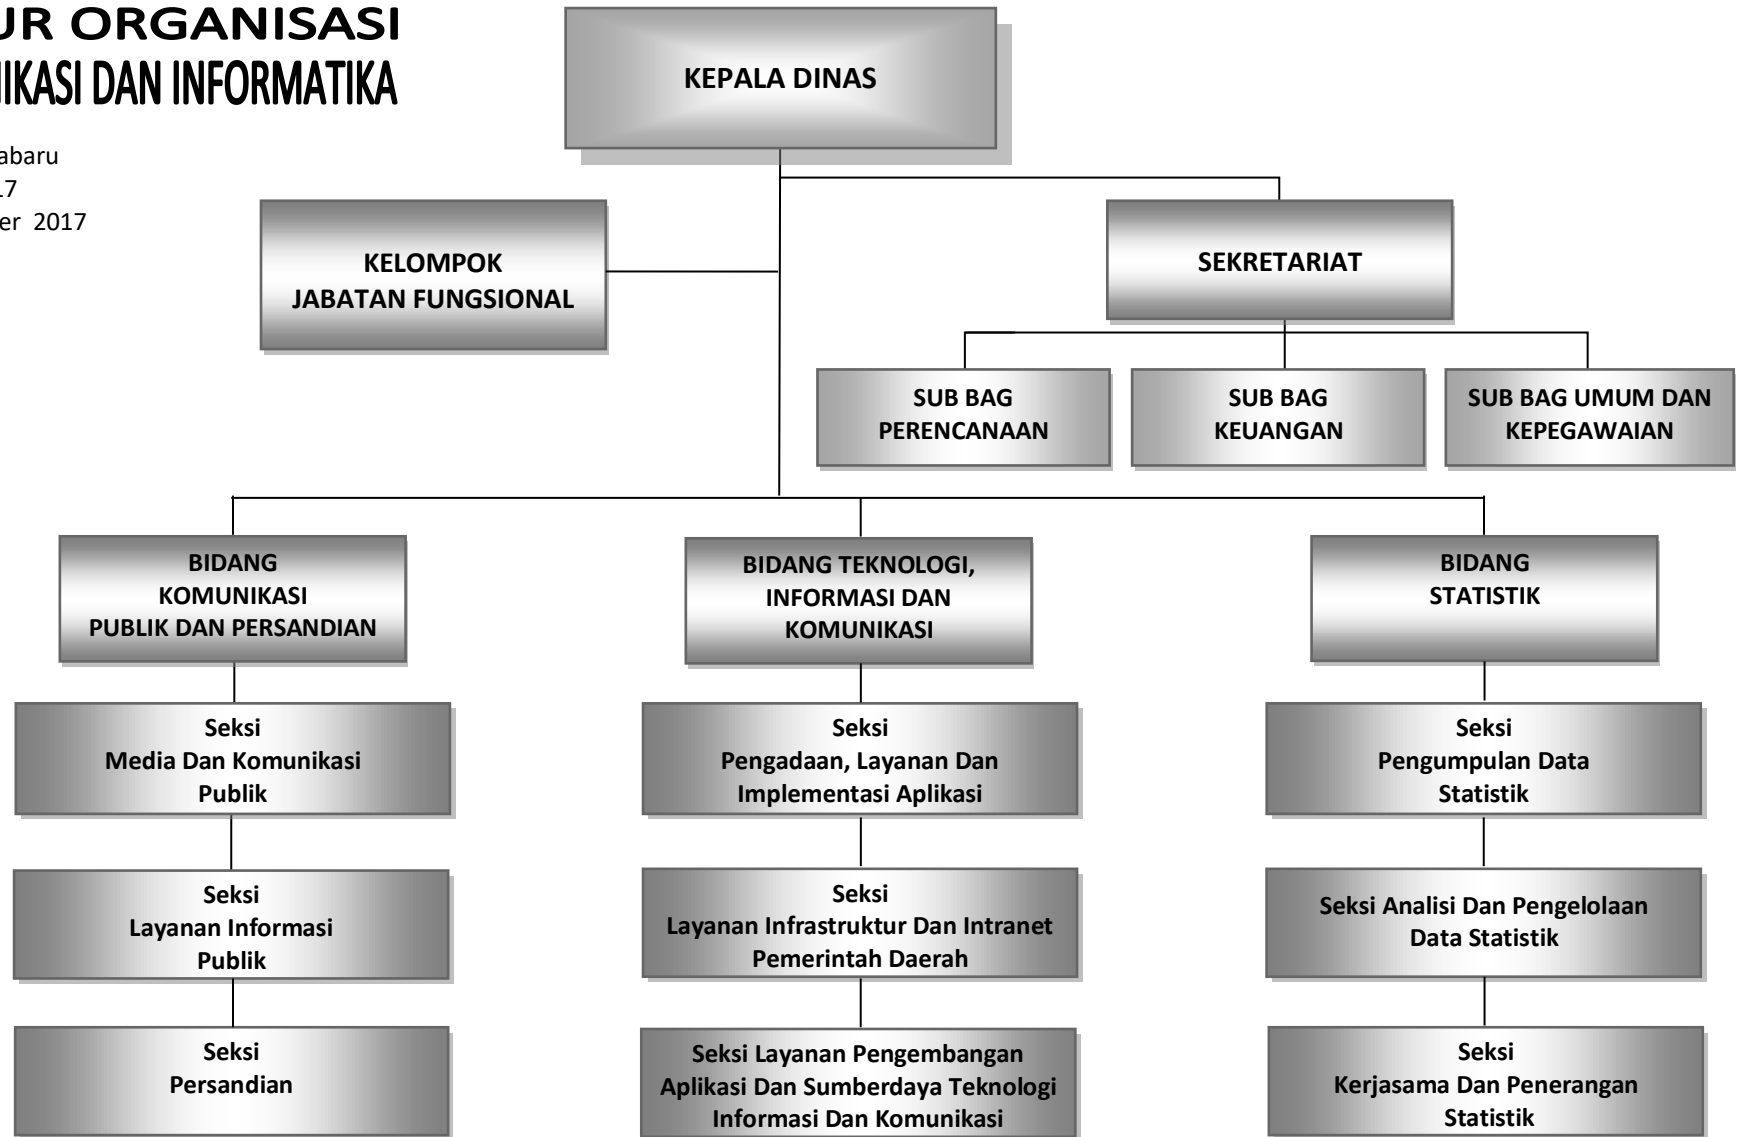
UR ORGANISASI
IKASI DAN INFORMATIKA

abaru
17
er 2017

KEPALA DINAS

KELOMPOK JABATAN FUNGSIONAL

SEKRETARIAT

SUB BAG PERENCANAAN

SUB BAG KEUANGAN

SUB BAG UMUM DAN KEPEGAWAIAN

BIDANG KOMUNIKASI PUBLIK DAN PERSANDIAN

Seksi Media Dan Komunikasi Publik

Seksi Layanan Informasi Publik

Seksi Persandian

BIDANG TEKNOLOGI, INFORMASI DAN KOMUNIKASI

Seksi Pengadaan, Layanan Dan Implementasi Aplikasi

Seksi Layanan Infrastruktur Dan Intranet Pemerintah Daerah

Seksi Layanan Pengembangan Aplikasi Dan Sumberdaya Teknologi Informasi Dan Komunikasi

BIDANG STATISTIK

Seksi Pengumpulan Data Statistik

Seksi Analisi Dan Pengelolaan Data Statistik

Seksi Kerjasama Dan Penerangan Statistik